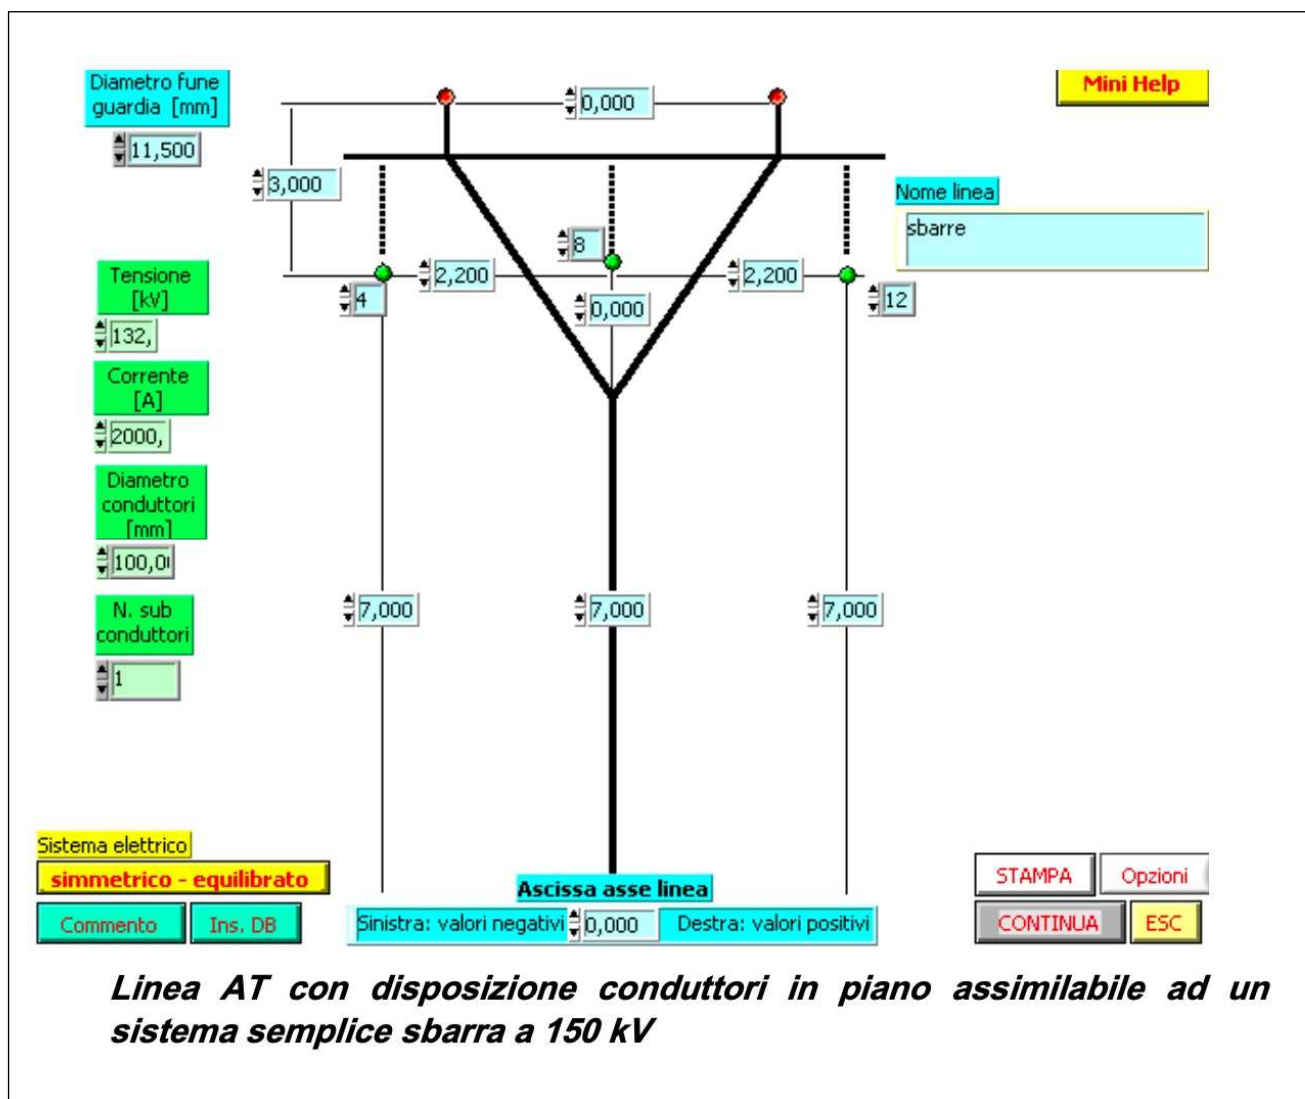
Diametro fune guardia [mm]
11,500

0,000

Mini Help

3,000

Nome linea
sbarre

8

Tensione [kV]
132,

4

2,200

2,200

12

0,000

Corrente [A]
2000,

Diametro conduttori [mm]
100,0

N. sub conduttori
1

7,000

7,000

7,000

Sistema elettrico
simmetrico - equilibrato
Commento
Ins. DB

Ascissa asse linea
Sinistra: valori negativi 0,000 Destra: valori positivi

STAMPA
Opzioni
CONTINUA
ESC

Linea AT con disposizione conduttori in piano assimilabile ad un sistema semplice sbarra a 150 kV